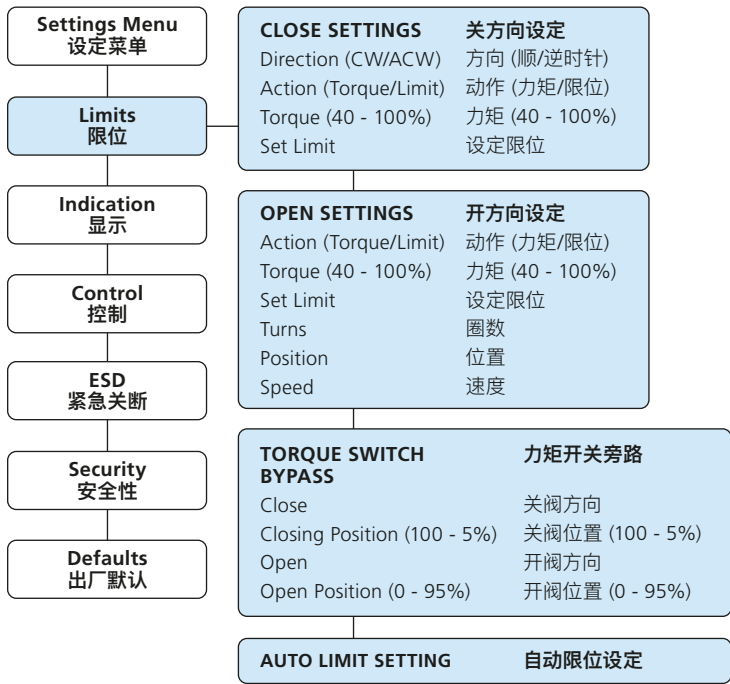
Settings Menu
设定菜单

Limits
限位

Indication
显示

Control
控制

ESD
紧急关断

Security
安全性

Defaults
出厂默认

CLOSE SETTINGS 关方向设定
Direction (CW/ACW) 方向 (顺/逆时针)
Action (Torque/Limit) 动作 (力矩/限位)
Torque (40 - 100%) 力矩 (40 - 100%)
Set Limit 设定限位

OPEN SETTINGS 开方向设定
Action (Torque/Limit) 动作 (力矩/限位)
Torque (40 - 100%) 力矩 (40 - 100%)
Set Limit 设定限位
Turns 圈数
Position 位置
Speed 速度

TORQUE SWITCH BYPASS 力矩开关旁路
Close 关阀方向
Closing Position (100 - 5%) 关阀位置 (100 - 5%)
Open 开阀方向
Open Position (0 - 95%) 开阀位置 (0 - 95%)

AUTO LIMIT SETTING 自动限位设定